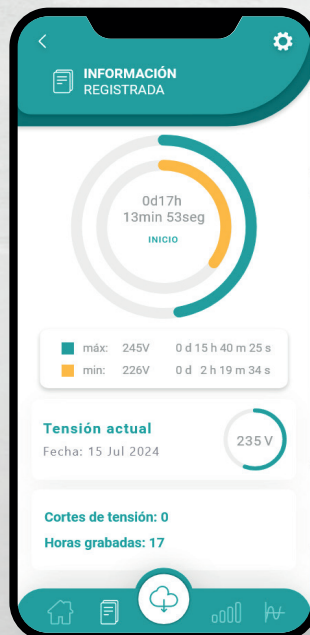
INFORMACIÓN
REGISTRADA

0d17h
13min 53seg
INICIO

| | | |
|---|---|---|
| máx: | 245V | 0 d 15 h 40 m 25 s |
| min: | 226V | 0 d 2 h 19 m 34 s |

Tensión actual
Fecha: 15 Jul 2024

235 V

Cortes de tensión: 0
Horas grabadas: 17